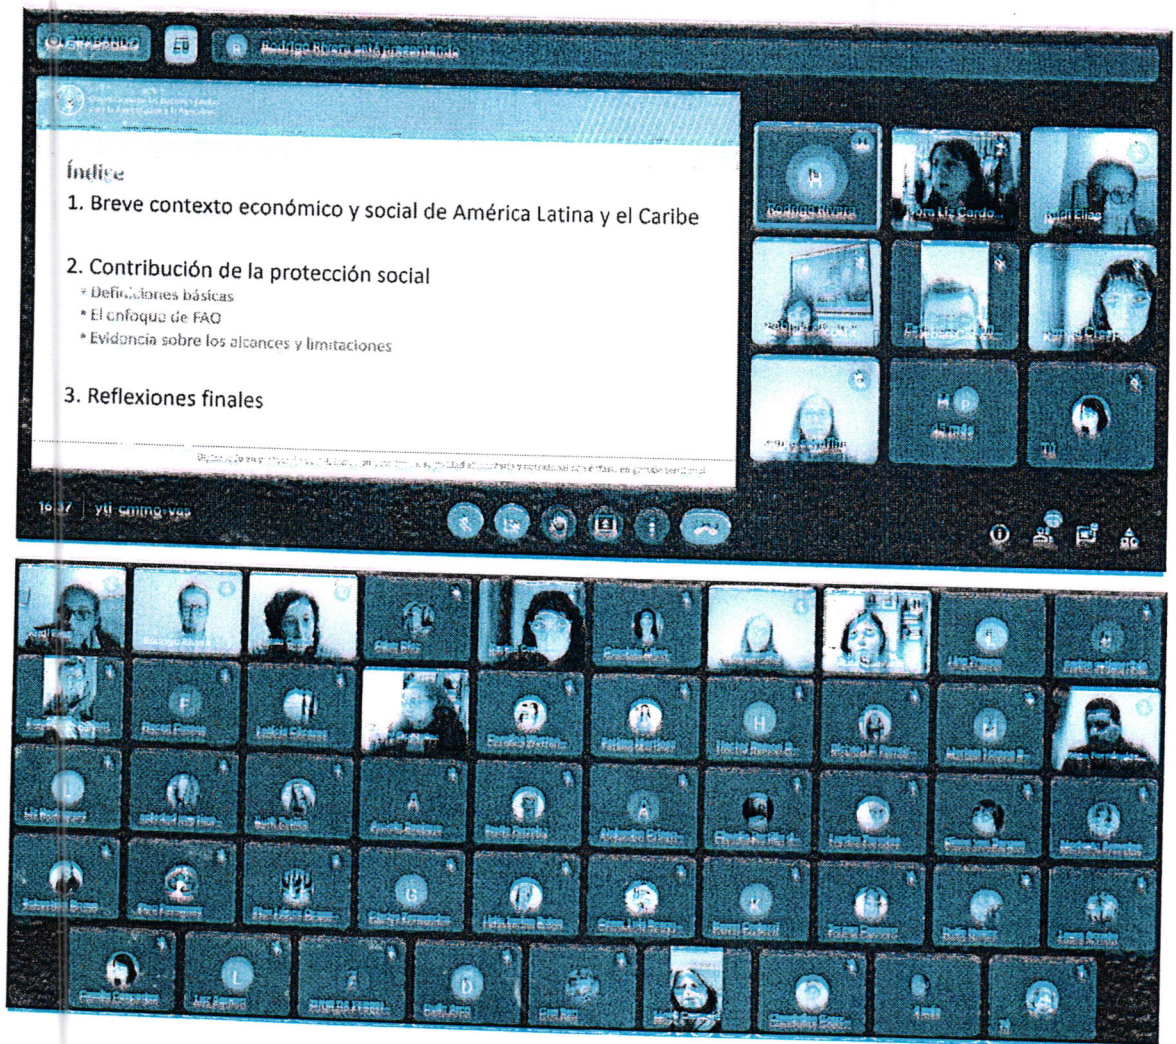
GRABANDO

Rodrigo Rivera está presentando

Índice

1. Breve contexto económico y social de América Latina y el Caribe

2. Contribución de la protección social
* Definiciones básicas
* El enfoque de FAO
* Evidencia sobre los alcances y limitaciones

3. Reflexiones finales

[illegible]

Rodrigo Rivera

Dora Liz Cardo...

Tú

16:37 | ytt-cmmg-vas